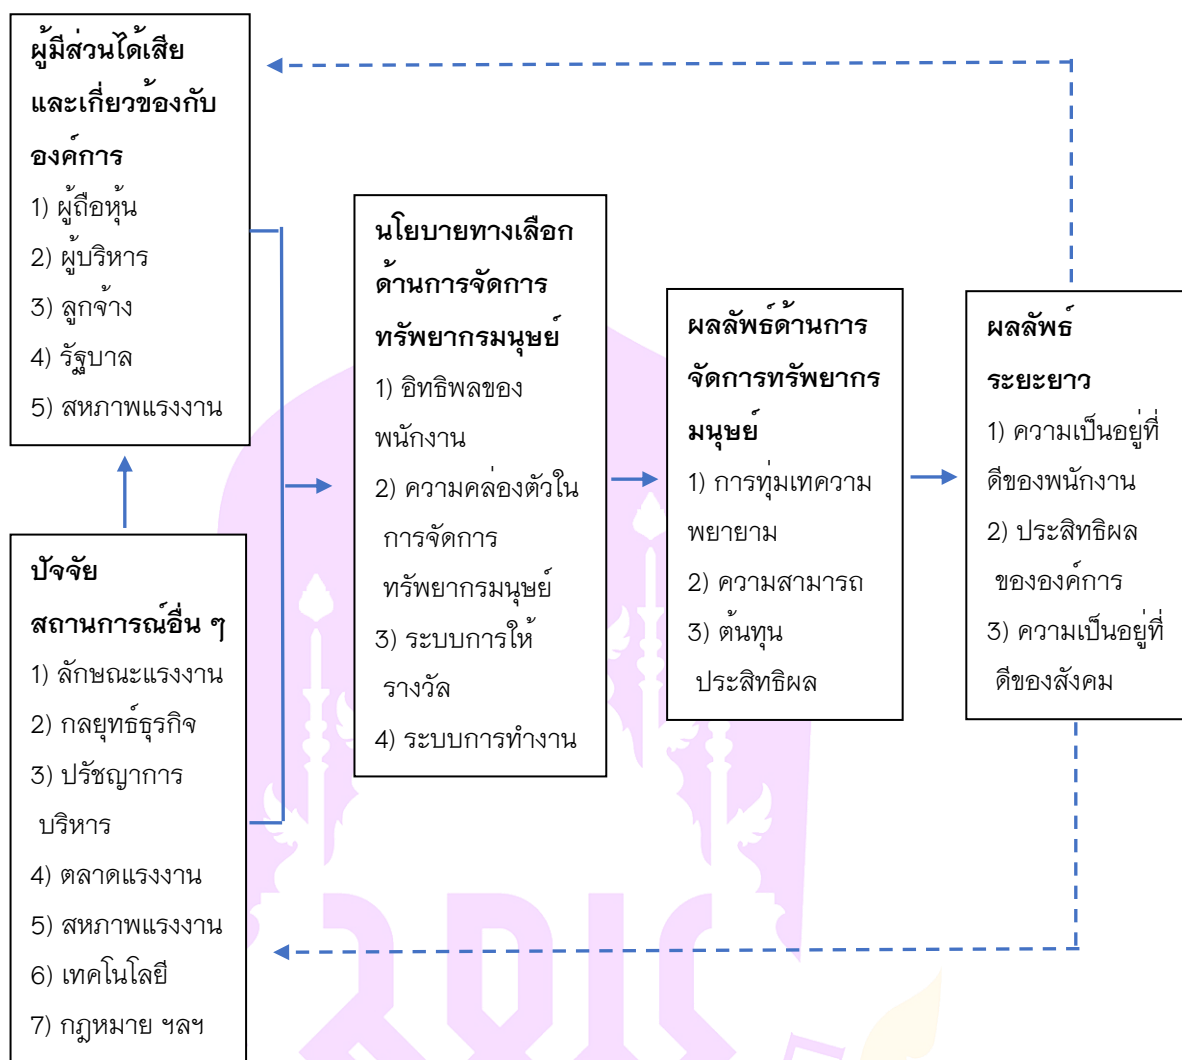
ผู้มีส่วนได้เสียและเกี่ยวข้องกับองค์การ
1) ผู้ถือหุ้น
2) ผู้บริหาร
3) ลูกจ้าง
4) รัฐบาล
5) สหภาพแรงงาน

ปัจจัยสถานการณ์อื่น ๆ
1) ลักษณะแรงงาน
2) กลยุทธ์ธุรกิจ
3) ปรัชญาการบริหาร
4) ตลาดแรงงาน
5) สหภาพแรงงาน
6) เทคโนโลยี
7) กฎหมาย ฯลฯ

นโยบายทางเลือกด้านการจัดการทรัพยากรมนุษย์
1) อิทธิพลของพนักงาน
2) ความคล่องตัวในการจัดการทรัพยากรมนุษย์
3) ระบบการให้รางวัล
4) ระบบการทำงาน

ผลลัพธ์ด้านการจัดการทรัพยากรมนุษย์
1) การทุ่มเทความพยายาม
2) ความสามารถ
3) ต้นทุนประสิทธิผล

ผลลัพธ์ระยะยาว
1) ความเป็นอยู่ที่ดีของพนักงาน
2) ประสิทธิผลขององค์การ
3) ความเป็นอยู่ที่ดีของสังคม